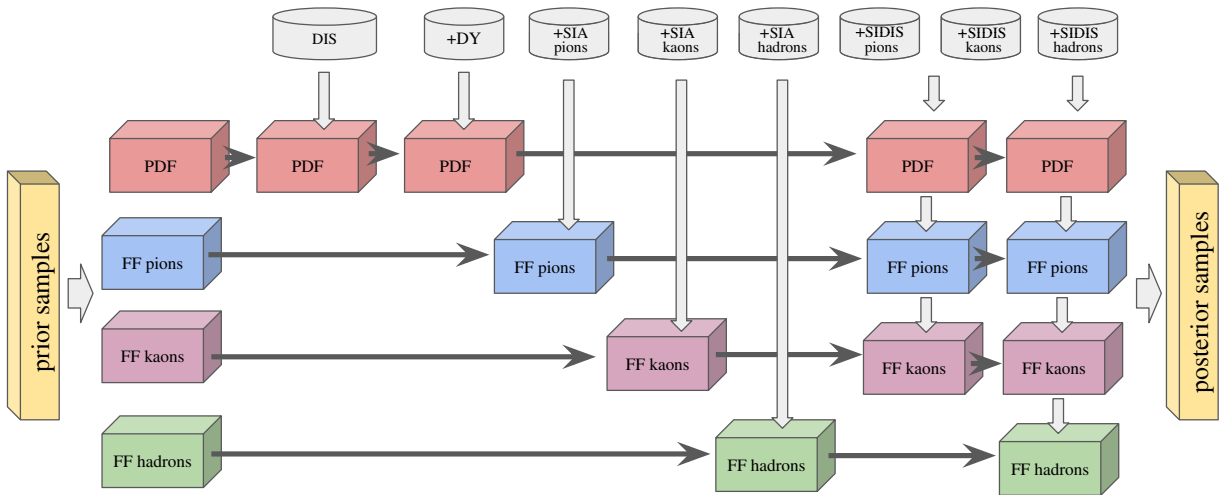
DIS

+DY

+SIA pions

+SIA kaons

+SIA hadrons

+SIDIS pions

+SIDIS kaons

+SIDIS hadrons

prior samples

PDF

PDF

PDF

PDF

PDF

FF pions

FF pions

FF pions

FF pions

FF kaons

FF kaons

FF kaons

FF kaons

FF hadrons

FF hadrons

FF hadrons

posterior samples